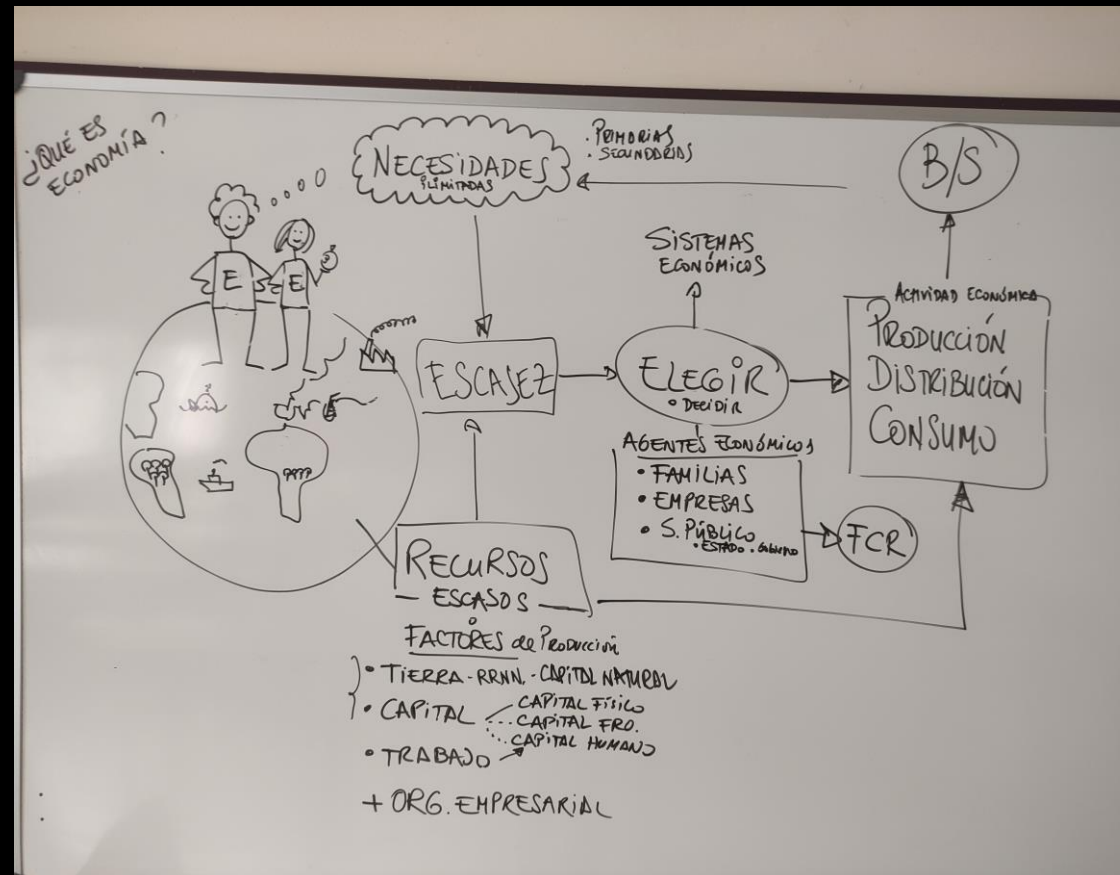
¿QUÉ ES ECONOMÍA?

NECESIDADES ILIMITADAS

. PRIMARIAS
. SECUNDARIAS

B/S

E E

SISTEMAS ECONÓMICOS

ACTIVIDAD ECONÓMICA

PRODUCCIÓN
DISTRIBUCIÓN
CONSUMO

ESCASEZ

ELEGIR
o DECIDIR

AGENTES ECONÓMICOS
• FAMILIAS
• EMPRESAS
• S. PÚBLICO
. ESTADO . GOBIERNO

FCR

RECURSOS
— ESCASOS —
o
FACTORES de PRODUCCIÓN
• TIERRA - RRNN. - CAPITAL NATURAL
• CAPITAL
CAPITAL FÍSICO
CAPITAL FRO.
CAPITAL HUMANO
• TRABAJO

+ ORG. EMPRESARIAL